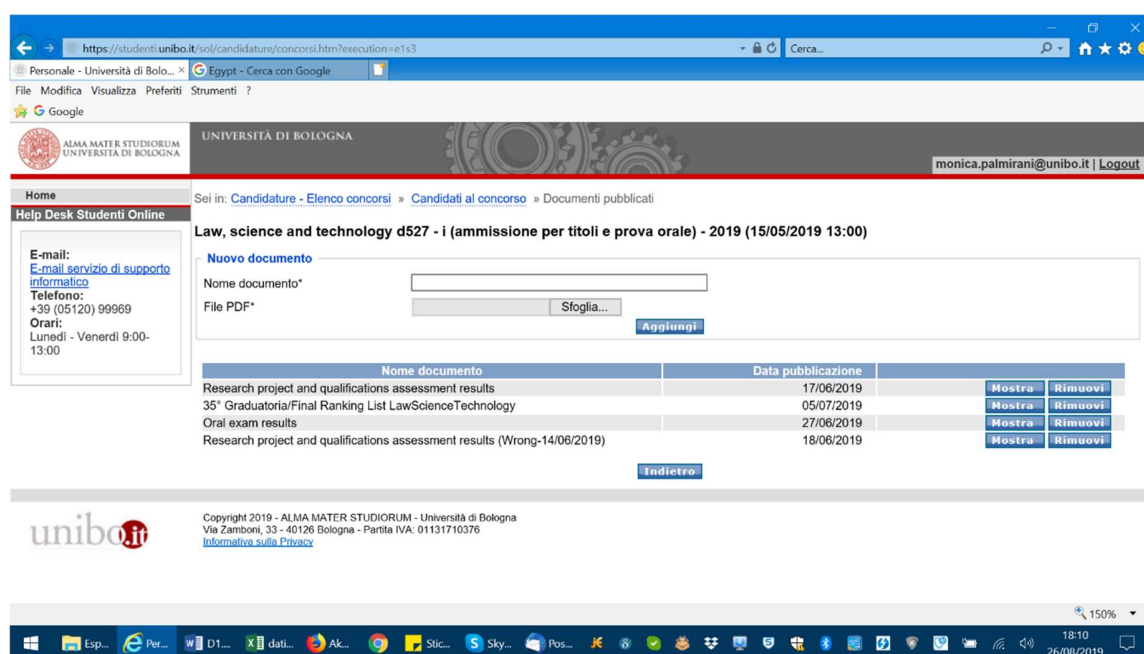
https://studenti.unibo.it/sol/candidature/concorsi.htm?execution=e1s3

Cerca...

Personale - Università di Bolo... ×

Egypt - Cerca con Google

File Modifica Visualizza Preferiti Strumenti ?

Google

ALMA MATER STUDIORUM UNIVERSITÀ DI BOLOGNA

UNIVERSITÀ DI BOLOGNA

monica.palmirani@unibo.it | Logout

Home

Help Desk Studenti Online

E-mail:
E-mail servizio di supporto informatico
Telefono:
+39 (05120) 99969
Orari:
Lunedì - Venerdì 9:00-13:00

Sei in: Candidature - Elenco concorsi » Candidati al concorso » Documenti pubblicati

Law, science and technology d527 - i (ammissione per titoli e prova orale) - 2019 (15/05/2019 13:00)

Nuovo documento

Nome documento*

File PDF*

Sfoglia...

Aggiungi

| Nome documento | Data pubblicazione | |
|---|---|---|
| Research project and qualifications assessment results | 17/06/2019 | Mostra Rimuovi |
| 35° Graduatoria/Final Ranking List LawScienceTechnology | 05/07/2019 | Mostra Rimuovi |
| Oral exam results | 27/06/2019 | Mostra Rimuovi |
| Research project and qualifications assessment results (Wrong-14/06/2019) | 18/06/2019 | Mostra Rimuovi |

Indietro

unibo.it

Copyright 2019 - ALMA MATER STUDIORUM - Università di Bologna
Via Zamboni, 33 - 40126 Bologna - Partita IVA: 01131710376
Informativa sulla Privacy

150%

Esp... Per... D1... dati... Ak... Stic... Sky... Pos...

18:10
26/08/2019